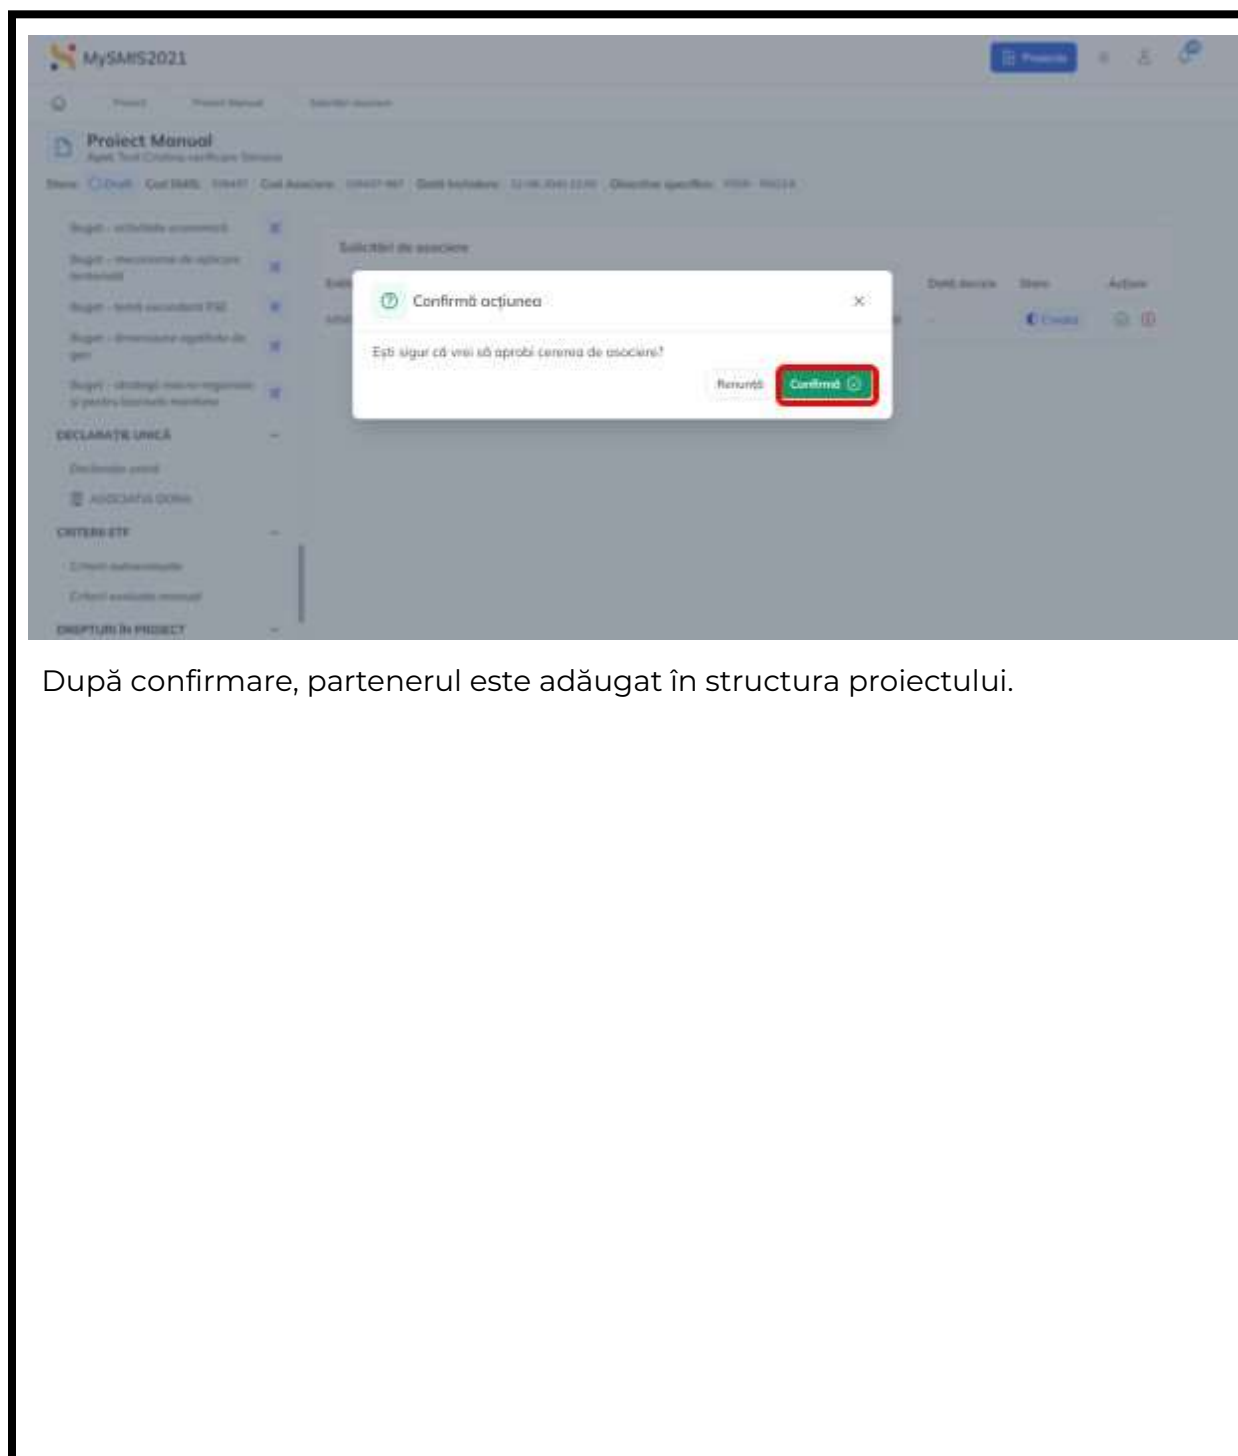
MySMIS2021

Proiect Manual

Solicitări de asociere

DECLARAȚIE UNICĂ

CRITERII ETF

DREPTURI ÎN PROIECT

Confirmă acțiunea

Ești sigur că vrei să aprobi cererea de asociere?

Renunță

Confirmă

După confirmare, partenerul este adăugat în structura proiectului.